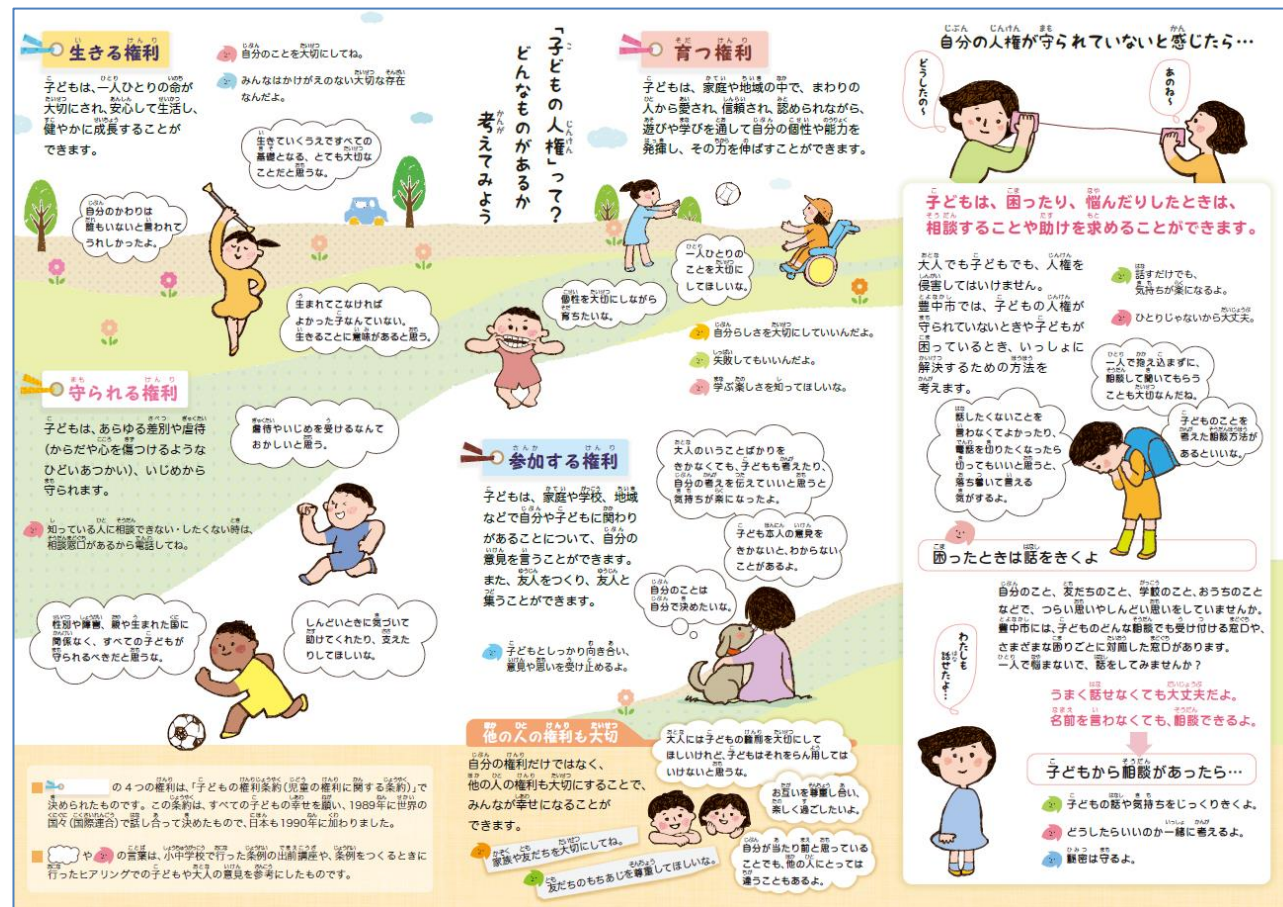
生きる権利

子どもは、一人ひとりの命が大切にされ、安心して生活し、健やかに成長することができます。

自分のことを大切にしてね。

みんなはかけがえのない大切な存在なんだよ。

生きていくうえですべての基礎となる、とても大切なことだと思う。

自分のかわりは誰もいないと言われてうれしかったよ。

生まれてこなければよかった子なんていない。生きることに意味があると思う。

「子どもの人権」って？
どんなものがあるか
考えてみよう

育つ権利

子どもは、家庭や地域の中で、まわりの人から愛され、信頼され、認められながら、遊びや学びを通して自分の個性や能力を発揮し、その力を伸ばすことができます。

一人ひとりのことを大切にしてほしいな。

個性を大切にしながら育ちたいな。

自分らしさを大切にしていいんだよ。

失敗してもいいんだよ。

学ぶ楽しさを知ってほしいな。

守られる権利

子どもは、あらゆる差別や虐待（からだや心を傷つけるようなひどいあつかい）、いじめから守られます。

虐待やいじめを受けるなんておかしいと思う。

知っている人に相談できない・したくない時は、相談窓口があるから電話してね。

性別や障害、国や生まれた国に関係なく、すべての子どもが守られるべきだと思うな。

しんどいときに気づいて助けてくれたり、支えたりしてほしいな。

参加する権利

子どもは、家庭や学校、地域などで自分や子どもに関わりがあることについて、自分の意見を言うことができます。また、友人をつくり、友人と集うことができます。

大人のいうことばかりをきかなくても、子どもも考えたり、自分の考えを伝えていいと思うと気持ちが楽になったよ。

子ども本人の意見をきかないと、わからないことがあるよ。

自分のことは自分で決めたいな。

子どもとしっかり向き合い、意見や思いを受け止めるよ。

他の人の権利も大切

自分の権利だけではなく、他の人の権利も大切にすることで、みんなが幸せになることができます。

大人には子どもの権利を大切にしてほしいけれど、子どももそれをらん用してはいけないと思うな。

お互いを尊重し合い、楽しく過ごしたいよ。

自分が当たり前と思っていることでも、他の人にとっては違うこともあるよ。

家族や友だちを大切にしてね。

友だちのもちあじを尊重してほしいな。

の４つの権利は、「子どもの権利条約（児童の権利に関する条約）」で決められたものです。この条約は、すべての子どもの幸せを願い、1989年に世界の国々（国際連合）で話し合って決めたもので、日本も1990年に加わりました。

や の言葉は、小中学校で行った条例の出前講座や、条例をつくるときに行ったヒアリングでの子どもや大人の意見を参考にしたものです。

自分の人権が守られていないと感じたら…

どうしたの～

あのね～

子どもは、困ったり、悩んだりしたときは、相談することや助けを求めることができます。

大人でも子どもでも、人権を侵害してはいけません。
豊中市では、子どもの人権が守られていないときや子どもが困っているとき、いっしょに解決するための方法を考えます。

話すだけでも、気持ちが楽になるよ。

ひとりじゃないから大丈夫。

一人で抱え込まずに、相談して助けてもらうことも大切なんだね。

話したくないことを言わなくてよかったり、電話を切りたくなったら切ってもいいと思うと、落ち着いて言える気がするよ。

子どものことを考えた相談方法があるといいな。

困ったときは話をきくよ

自分のこと、友だちのこと、学校のこと、おうちのことなどで、つらい思いやしんどい思いをしていませんか。豊中市には、子どものどんな相談でも受け付ける窓口や、さまざまな困りごとに対応した窓口があります。一人で悩まないで、話をしてみませんか？

わたしも話せたよ！

うまく話せなくても大丈夫だよ。
名前を言わなくても、相談できるよ。

子どもから相談があったら…

子どもの話や気持ちをじっくりきくよ。

どうしたらいいのか一緒に考えるよ。

秘密は守るよ。